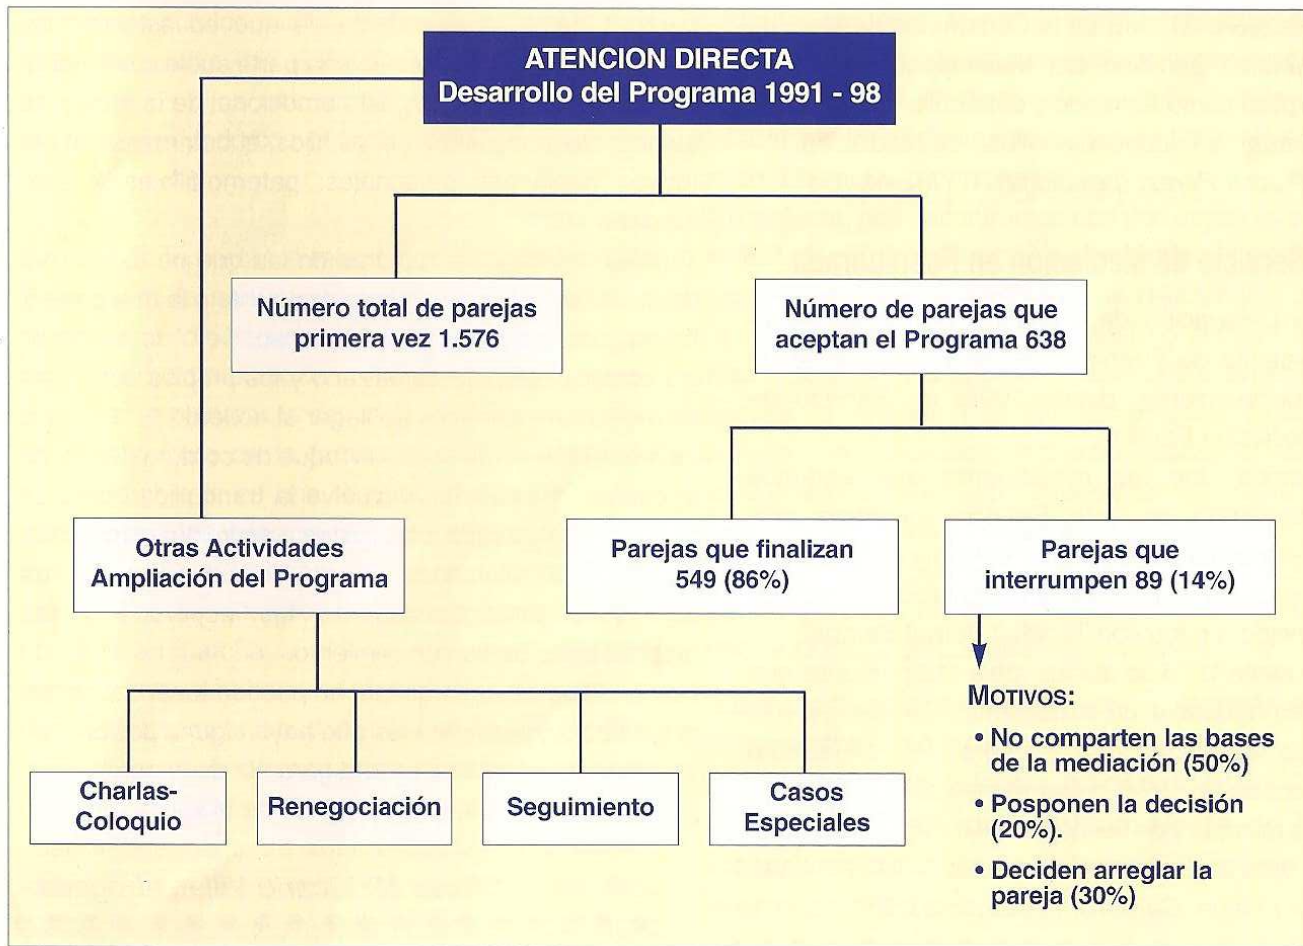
ATENCION DIRECTA
Desarrollo del Programa 1991 - 98

Número total de parejas primera vez 1.576

Número de parejas que aceptan el Programa 638

Otras Actividades Ampliación del Programa

Parejas que finalizan 549 (86%)

Parejas que interrumpen 89 (14%)

MOTIVOS:
• No comparten las bases de la mediación (50%)
• Posponen la decisión (20%).
• Deciden arreglar la pareja (30%)

Charlas-Coloquio

Renegociación

Seguimiento

Casos Especiales